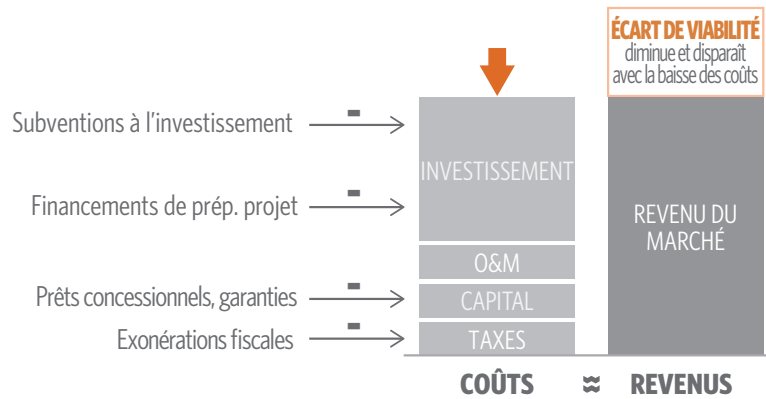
ÉCART DE VIABILITÉ
diminue et disparaît avec la baisse des coûts

Subventions à l'investissement -

Financements de prép. projet -

Prêts concessionnels, garanties -

Exonérations fiscales -

INVESTISSEMENT

O&M

CAPITAL

TAXES

REVENU DU MARCHÉ

COÛTS ≈ REVENUS